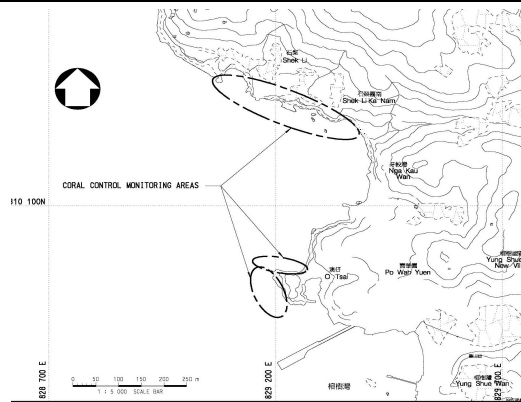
石籬
Shek Li

石籬貝南
Shek Li Kai Nam

芽較灣
Nga Kau Wan

CORAL CONTROL MONITORING AREAS

810 100N

澳仔
O Tsai

菠蘿園
Po Wan Yuen

榕樹灣新村
Yung Shue New Vil

0 50 100 150 200 250 m
1 : 5 000 SCALE BAR

828 700 E

829 200 E

榕樹灣
Yung Shue Wan

榕樹灣